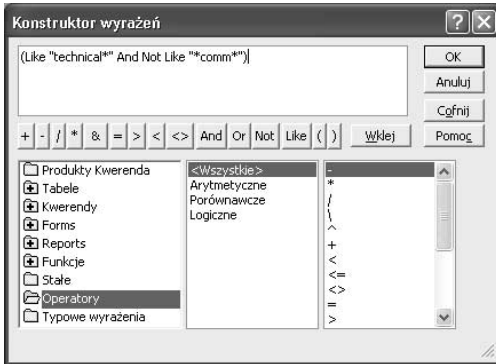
Konstruktor wyrażeń

(Like "technical*" And Not Like "*comm*")

OK
Anuluj
Cofnij
Pomoc

+ - / * & = > < <> And Or Not Like ( ) Wklej

Produkty Kwerenda
Tabele
Kwerendy
Forms
Reports
Funkcje
Stałe
Operatory
Typowe wyrażenia

<Wszystkie>
Arytmetyczne
Porównawcze
Logiczne

-
*
/
\
^
+
<
<=
<>
=
>